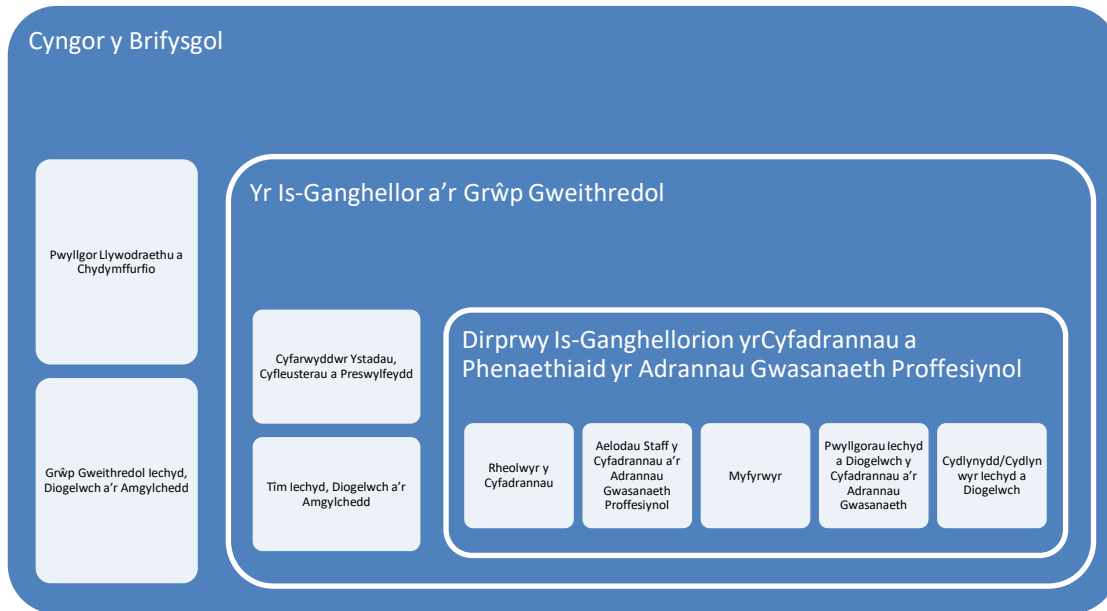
Cyngor y Brifysgol

Pwyllgor Llywodraethu a Chydymffurfio

Grŵp Gweithredol Iechyd, Diogelwch a'r Amgylchedd

Yr Is-Ganghellor a'r Grŵp Gweithredol

Cyfarwyddwr Ystadau, Cyfleusterau a Preswylfeydd

Tîm Iechyd, Diogelwch a'r Amgylchedd

Dirprwy Is-Ganghellorion yrCyfadrannau a Phenaethiaid yr Adrannau Gwasanaeth Proffesiynol

Rheolwyr y Cyfadrannau

Aelodau Staff y Cyfadrannau a'r Adrannau Gwasanaeth Proffesiynol

Myfyrwyr

Pwyllgorau Iechyd a Diogelwch y Cyfadrannau a'r Adrannau Gwasanaeth

Cydlynydd/Cydlynwyr Iechyd a Diogelwch